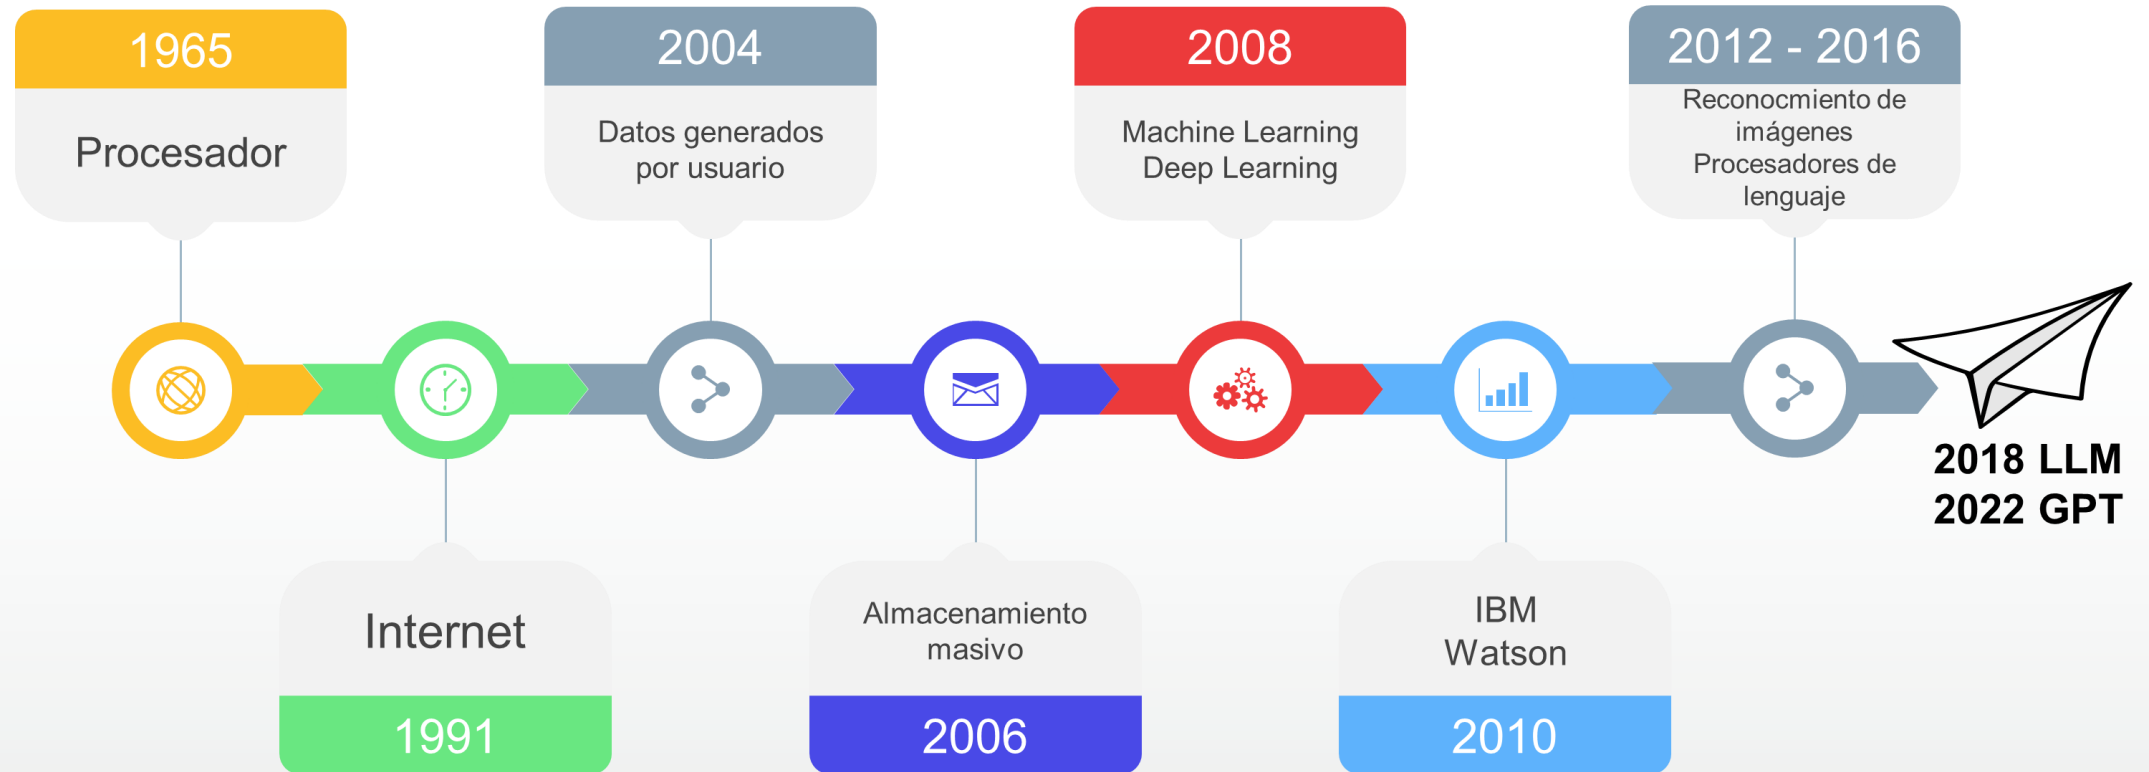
1965

Procesador

2004

Datos generados por usuario

2008

Machine Learning
Deep Learning

2012 - 2016

Reconocmiento de imágenes
Procesadores de lenguaje

2018 LLM
2022 GPT

Internet

1991

Almacenamiento masivo

2006

IBM
Watson

2010